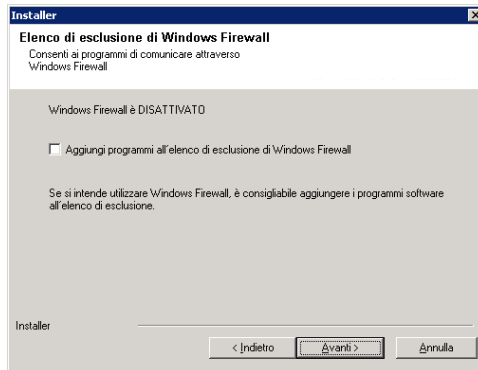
Installer

Elenco di esclusione di Windows Firewall

Consenti ai programmi di comunicare attraverso Windows Firewall

Windows Firewall è DISATTIVATO

Aggiungi programmi all'elenco di esclusione di Windows Firewall

Se si intende utilizzare Windows Firewall, è consigliabile aggiungere i programmi software all'elenco di esclusione.

Installer

< Indietro

Avanti >

Annulla